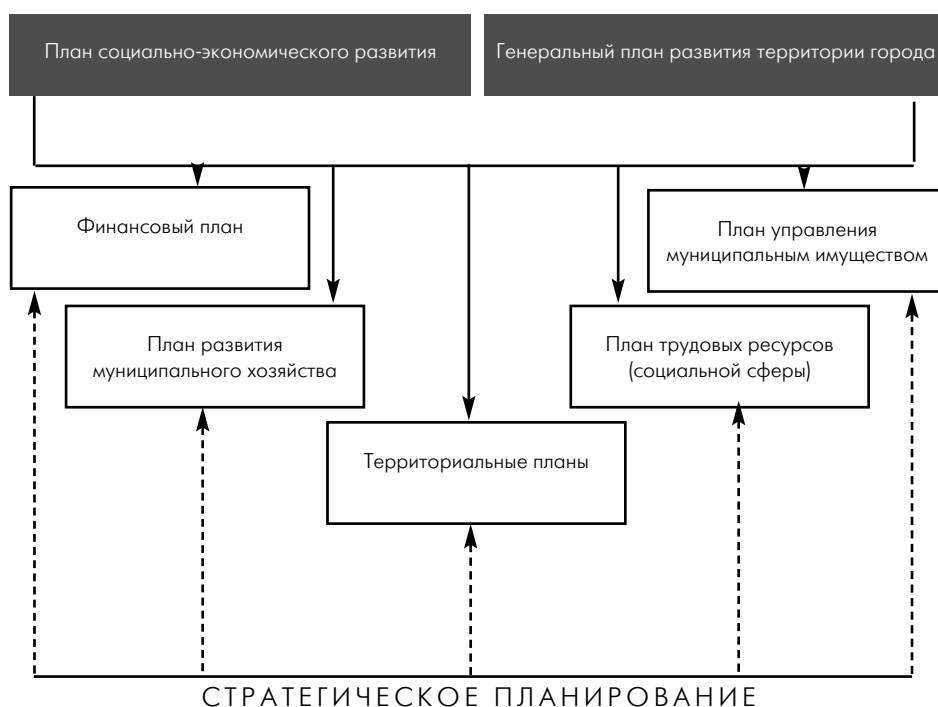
План социально-экономического развития

Генеральный план развития территории города

Финансовый план

План управления муниципальным имуществом

План развития муниципального хозяйства

План трудовых ресурсов (социальной сферы)

Территориальные планы

СТРАТЕГИЧЕСКОЕ ПЛАНИРОВАНИЕ